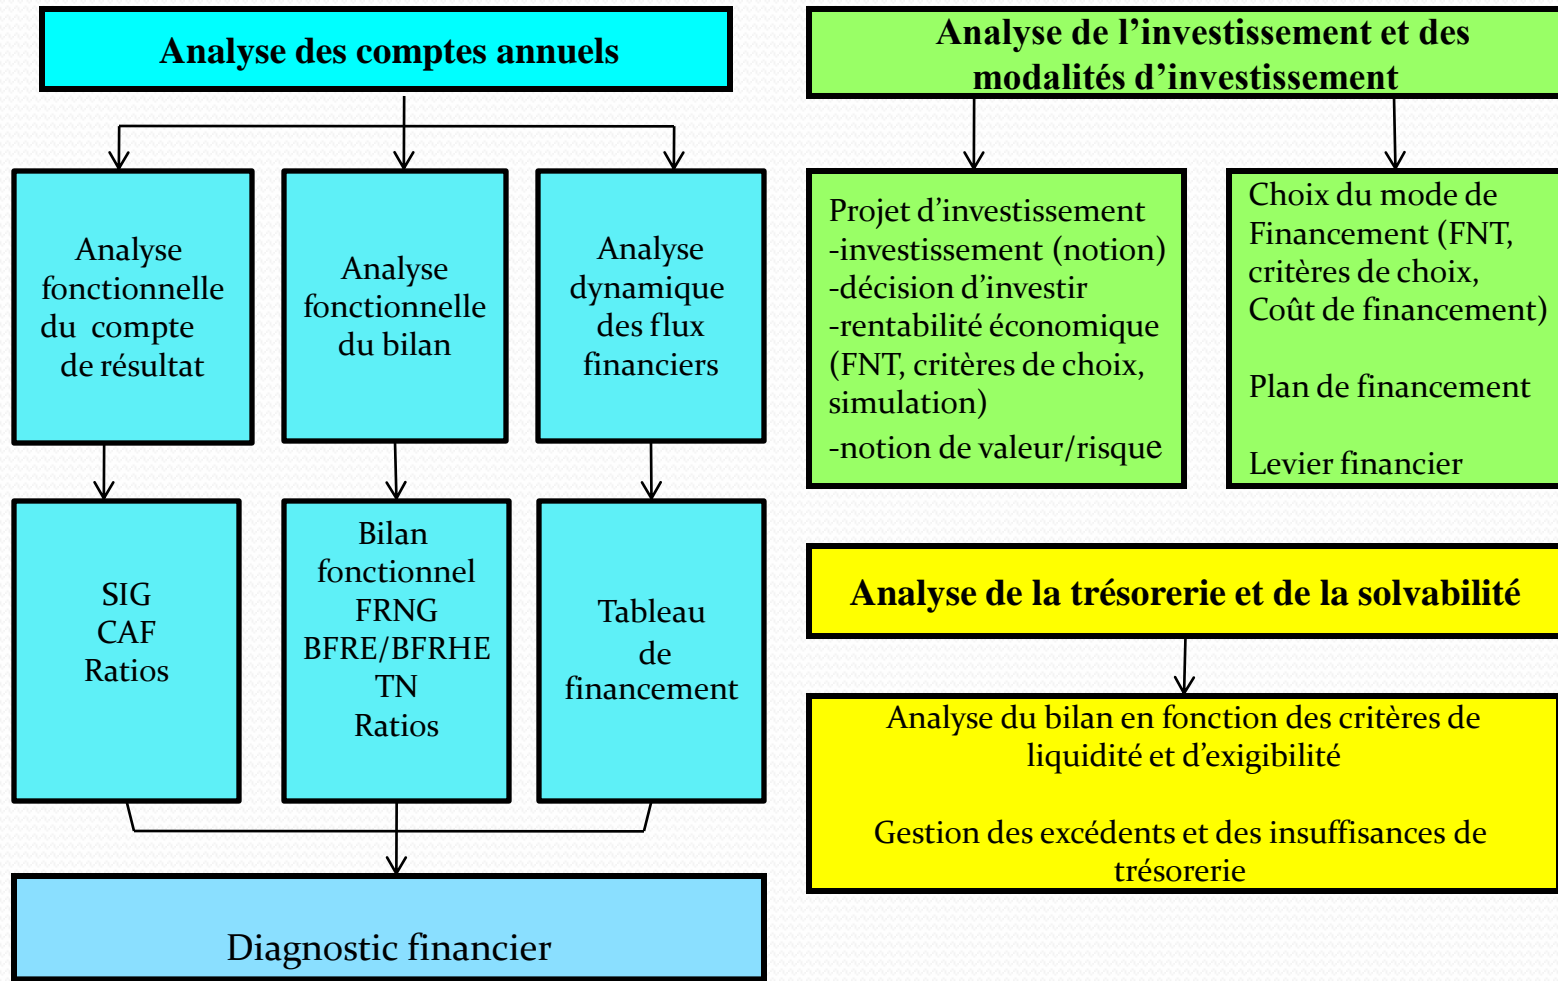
Analyse des comptes annuels

Analyse fonctionnelle du compte de résultat

Analyse fonctionnelle du bilan

Analyse dynamique des flux financiers

SIG
CAF
Ratios

Bilan fonctionnel
FRNG
BFRE/BFRHE
TN
Ratios

Tableau de financement

Diagnostic financier

Analyse de l'investissement et des modalités d'investissement

Projet d'investissement
-investissement (notion)
-décision d'investir
-rentabilité économique (FNT, critères de choix, simulation)
-notion de valeur/risque

Choix du mode de Financement (FNT, critères de choix, Coût de financement)

Plan de financement

Levier financier

Analyse de la trésorerie et de la solvabilité

Analyse du bilan en fonction des critères de liquidité et d'exigibilité

Gestion des excédents et des insuffisances de trésorerie